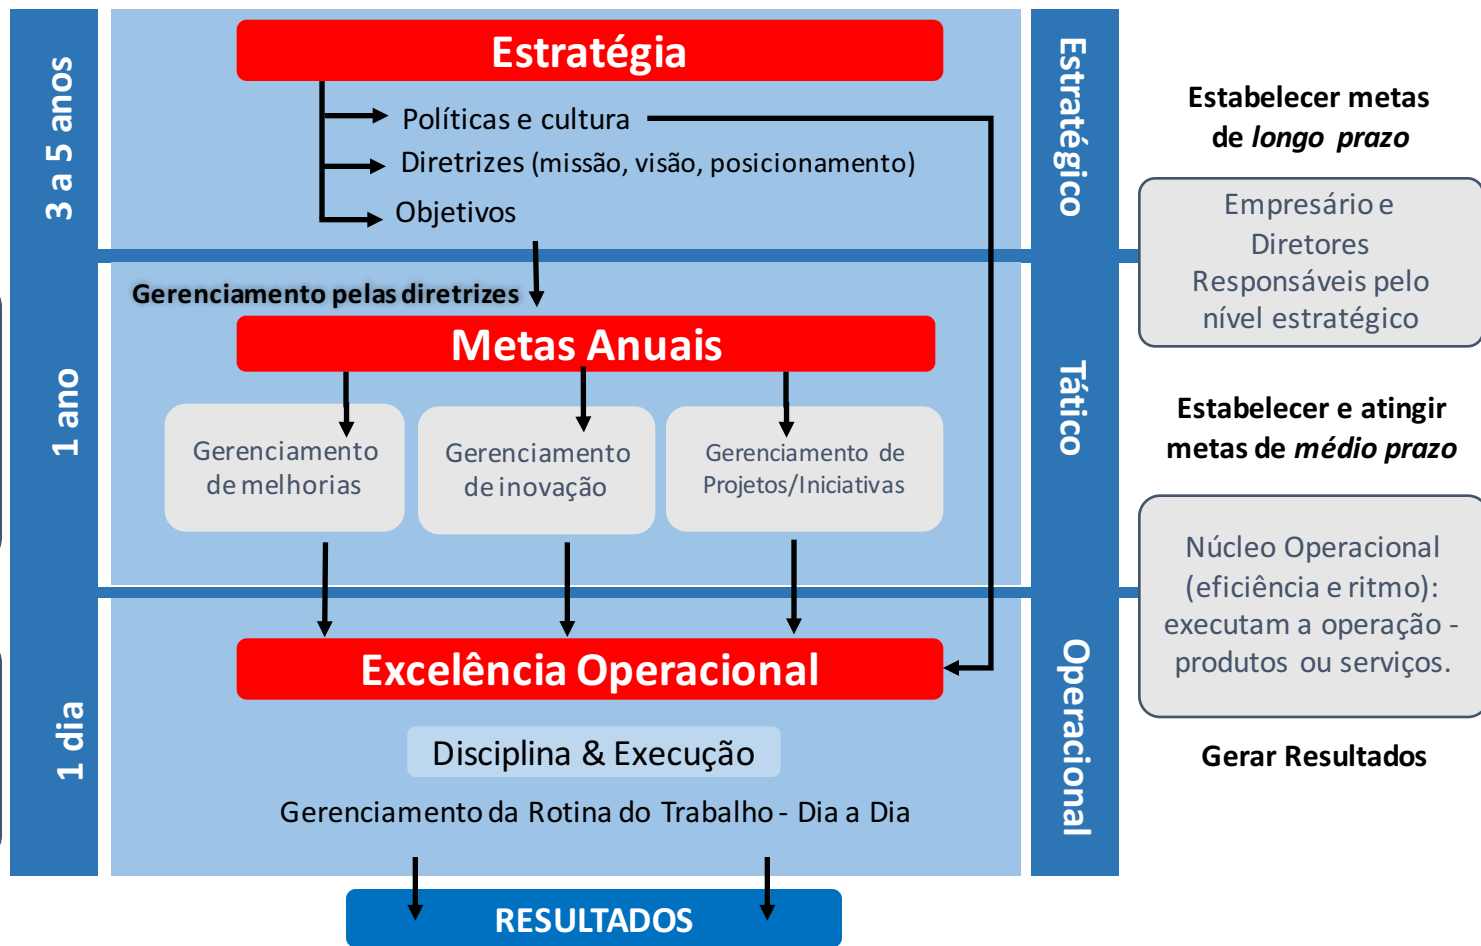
3 a 5 anos

1 ano

1 dia

Estratégia

Políticas e cultura

Diretrizes (missão, visão, posicionamento)

Objetivos

Gerenciamento pelas diretrizes

Metas Anuais

Gerenciamento de melhorias

Gerenciamento de inovação

Gerenciamento de Projetos/Iniciativas

Excelência Operacional

Disciplina & Execução

Gerenciamento da Rotina do Trabalho - Dia a Dia

RESULTADOS

Estratégico

Tático

Operacional

Estabelecer metas de *longo prazo*

Empresário e Diretores Responsáveis pelo nível estratégico

Estabelecer e atingir metas de *médio prazo*

Núcleo Operacional (eficiência e ritmo): executam a operação - produtos ou serviços.

Gerar Resultados